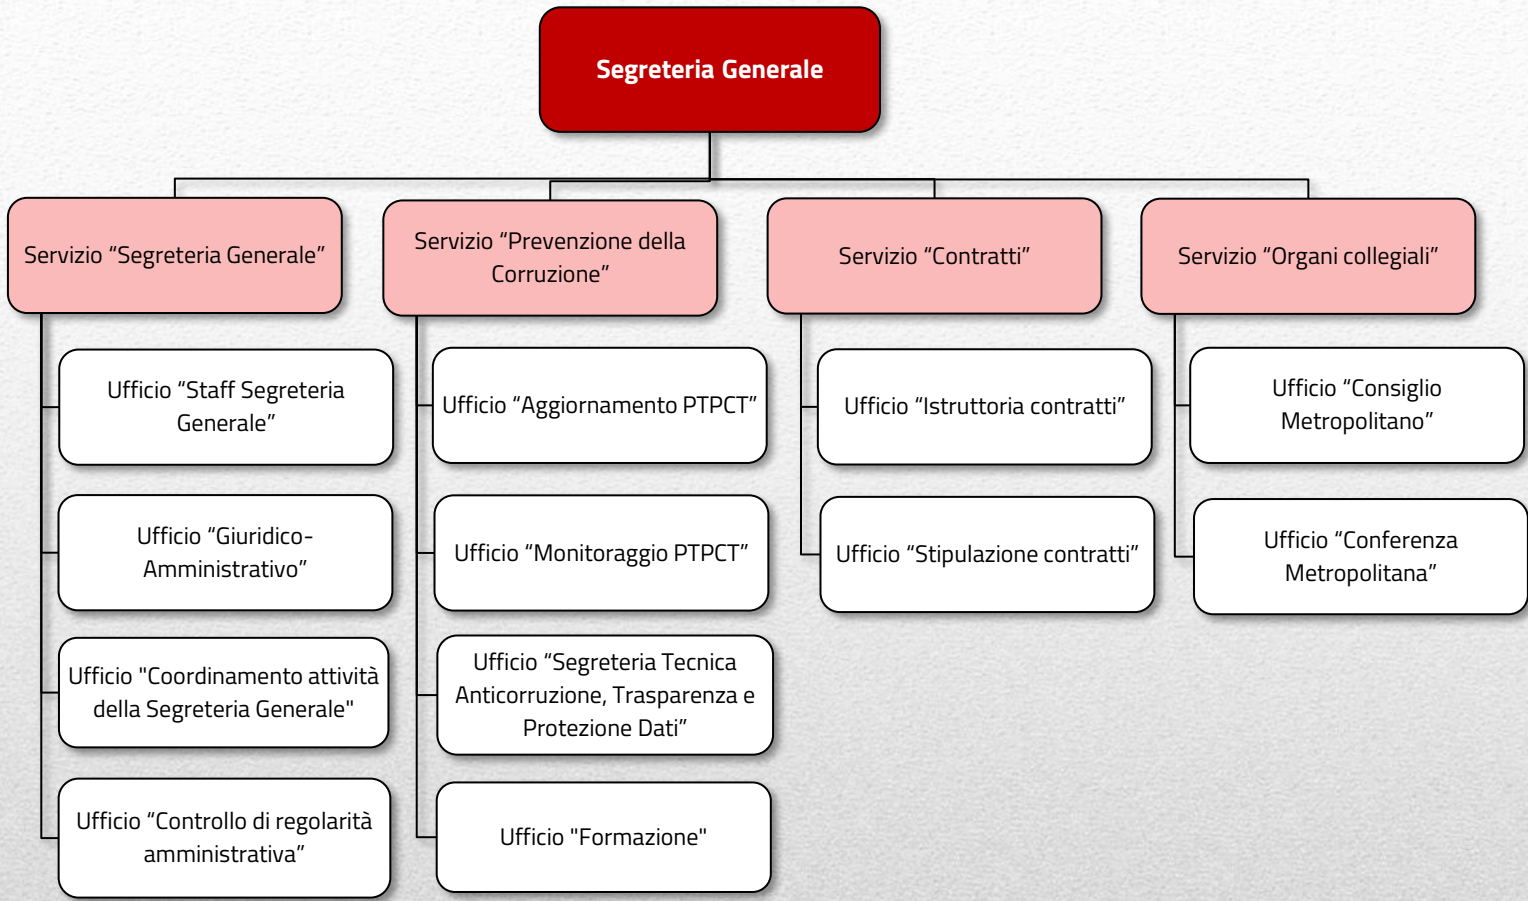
Segreteria Generale

Servizio “Segreteria Generale”

Ufficio “Staff Segreteria Generale”

Ufficio “Giuridico-Amministrativo”

Ufficio "Coordinamento attività della Segreteria Generale"

Ufficio “Controllo di regolarità amministrativa”

Servizio “Prevenzione della Corruzione”

Ufficio “Aggiornamento PTPCT”

Ufficio “Monitoraggio PTPCT”

Ufficio “Segreteria Tecnica Anticorruzione, Trasparenza e Protezione Dati”

Ufficio "Formazione"

Servizio “Contratti”

Ufficio “Istruttoria contratti”

Ufficio “Stipulazione contratti”

Servizio “Organi collegiali”

Ufficio “Consiglio Metropolitano”

Ufficio “Conferenza Metropolitana”